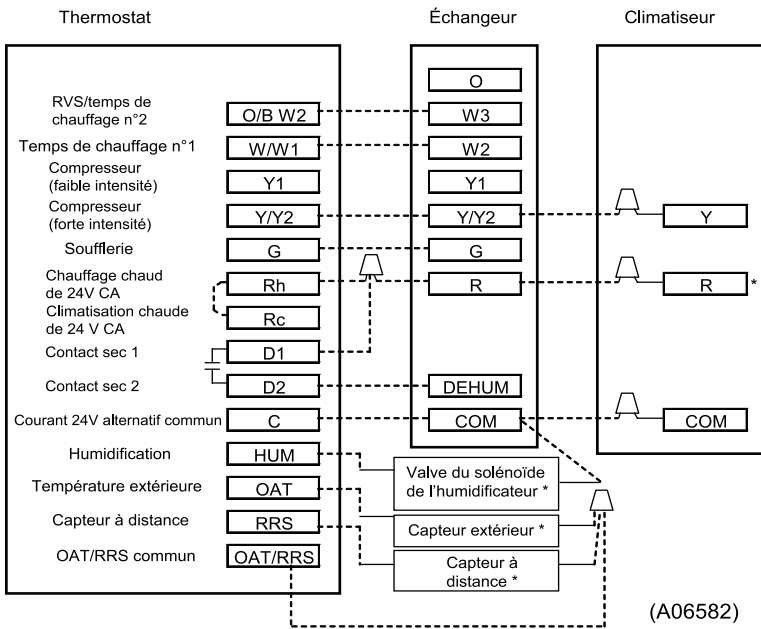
Thermostat

Échangeur

Climatiseur

RVS/temps de chauffage n°2

O/B W2

Temps de chauffage n°1

W/W1

Compresseur (faible intensité)

Y1

Compresseur (forte intensité)

Y/Y2

Soufflerie

G

Chauffage chaud de 24V CA

Rh

Climatisation chaude de 24 V CA

Rc

Contact sec 1

D1

Contact sec 2

D2

Courant 24V alternatif commun

C

Humidification

HUM

Température extérieure

OAT

Capteur à distance

RRS

OAT/RRS commun

OAT/RRS

O

W3

W2

Y1

Y/Y2

G

R

DEHUM

COM

Y

R *

COM

Valve du solénoïde de l'humidificateur *

Capteur extérieur *

Capteur à distance *

(A06582)